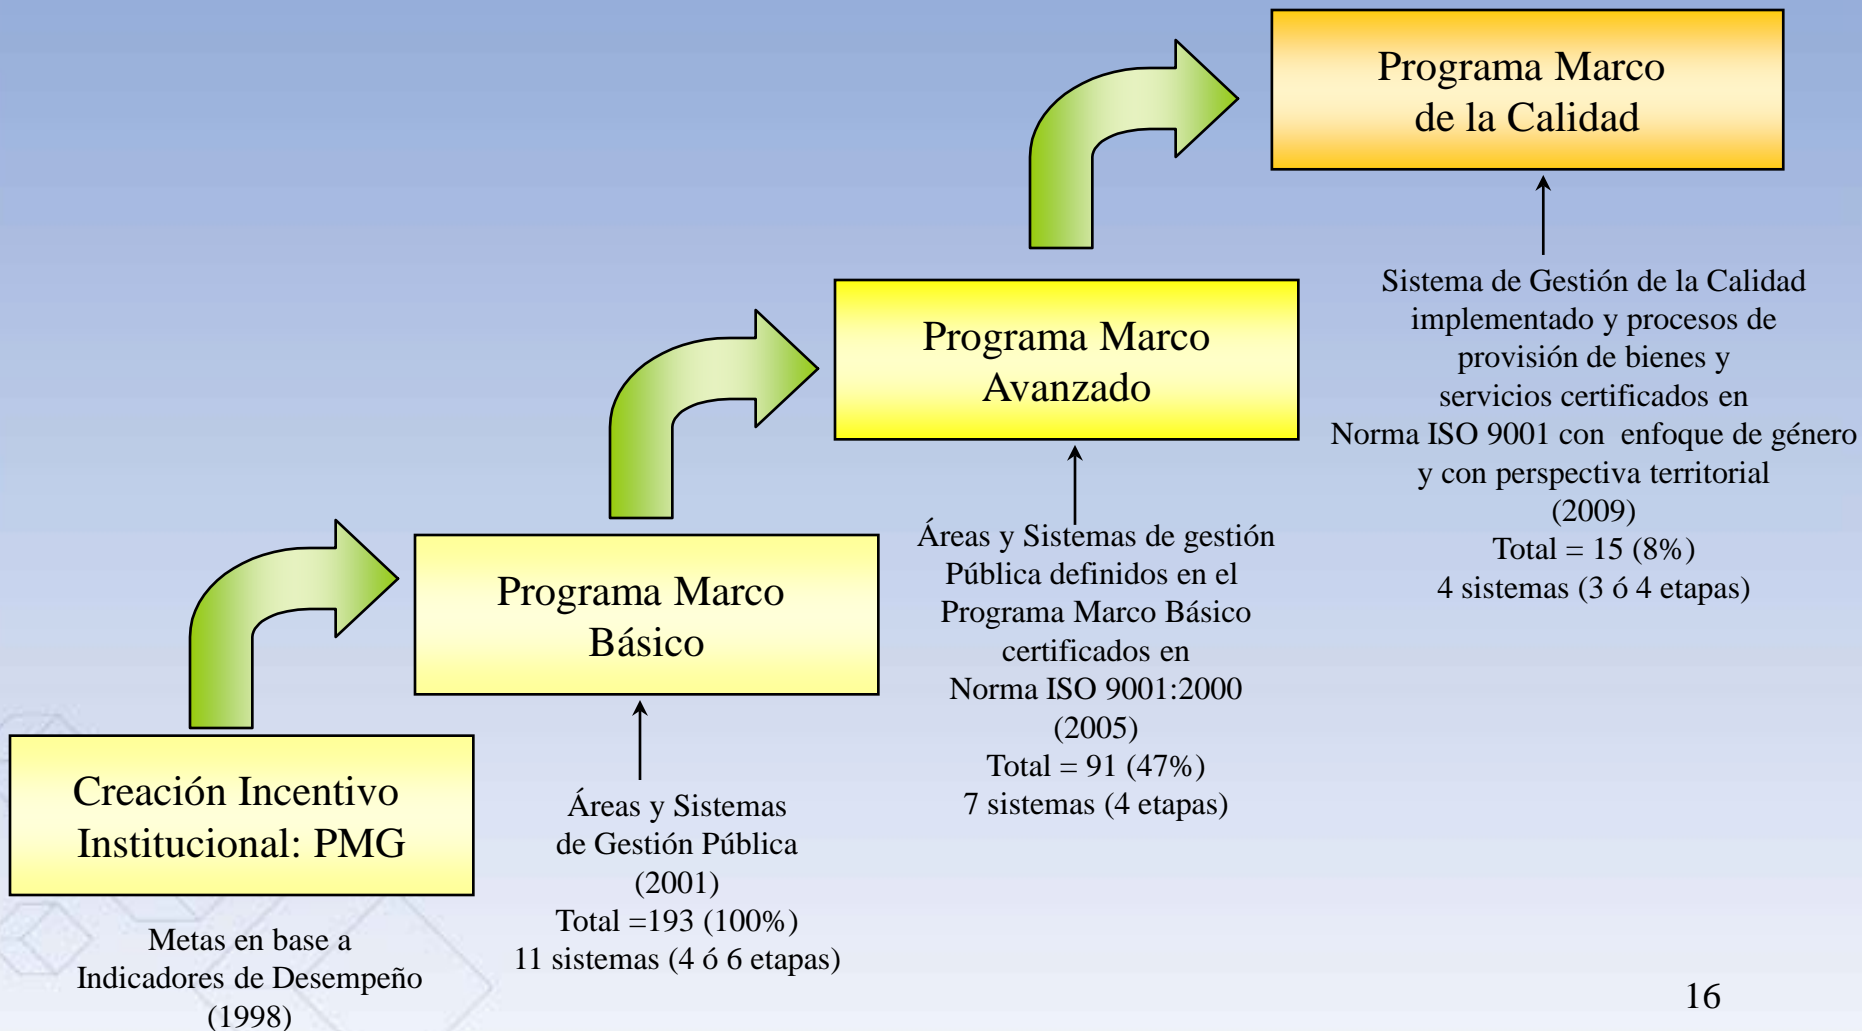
Programa Marco de la Calidad

Sistema de Gestión de la Calidad implementado y procesos de provisión de bienes y servicios certificados en Norma ISO 9001 con enfoque de género y con perspectiva territorial (2009) Total = 15 (8%) 4 sistemas (3 ó 4 etapas)

Programa Marco Avanzado

Áreas y Sistemas de gestión Pública definidos en el Programa Marco Básico certificados en Norma ISO 9001:2000 (2005) Total = 91 (47%) 7 sistemas (4 etapas)

Programa Marco Básico

Áreas y Sistemas de Gestión Pública (2001) Total =193 (100%) 11 sistemas (4 ó 6 etapas)

Creación Incentivo Institucional: PMG

Metas en base a Indicadores de Desempeño (1998)

16